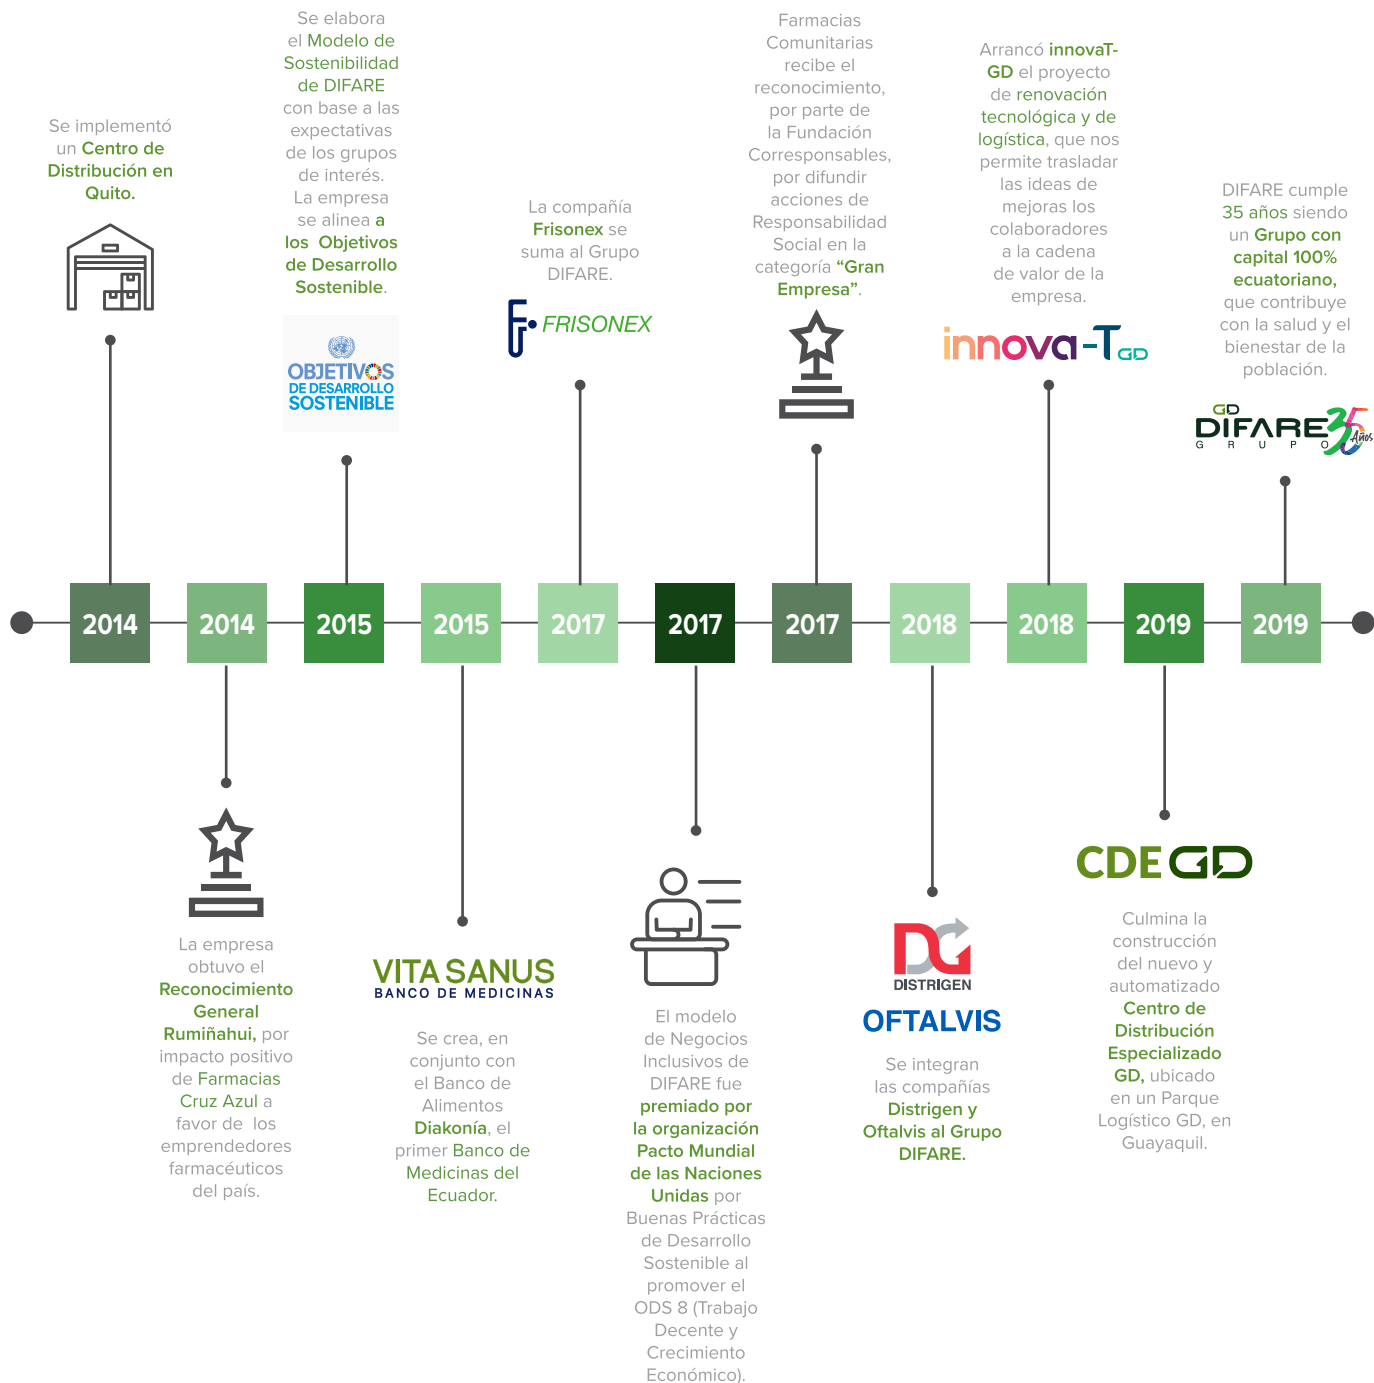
Se implementó un Centro de Distribución en Quito.

Se elabora el Modelo de Sostenibilidad de DIFARE con base a las expectativas de los grupos de interés. La empresa se alinea a los Objetivos de Desarrollo Sostenible.

OBJETIVOS DE DESARROLLO SOSTENIBLE

La compañía Frisonex se suma al Grupo DIFARE.

FRISONEX

Farmacias Comunitarias recibe el reconocimiento, por parte de la Fundación Corresponsables, por difundir acciones de Responsabilidad Social en la categoría "Gran Empresa".

Arrancó innovaT-GD el proyecto de renovación tecnológica y de logística, que nos permite trasladar las ideas de mejoras los colaboradores a la cadena de valor de la empresa.

innova-T GD

DIFARE cumple 35 años siendo un Grupo con capital 100% ecuatoriano, que contribuye con la salud y el bienestar de la población.

GD DIFARE GRUPO 35 Años

2014 2014 2015 2015 2017 2017 2017 2018 2018 2019 2019

La empresa obtuvo el Reconocimiento General Rumiñahui, por impacto positivo de Farmacias Cruz Azul a favor de los emprendedores farmacéuticos del país.

VITA SANUS
BANCO DE MEDICINAS

Se crea, en conjunto con el Banco de Alimentos Diakonía, el primer Banco de Medicinas del Ecuador.

El modelo de Negocios Inclusivos de DIFARE fue premiado por la organización Pacto Mundial de las Naciones Unidas por Buenas Prácticas de Desarrollo Sostenible al promover el ODS 8 (Trabajo Decente y Crecimiento Económico).

DG DISTRIGEN

OFTALVIS

Se integran las compañías Distrigen y Oftalvis al Grupo DIFARE.

CDE GD

Culmina la construcción del nuevo y automatizado Centro de Distribución Especializado GD, ubicado en un Parque Logístico GD, en Guayaquil.